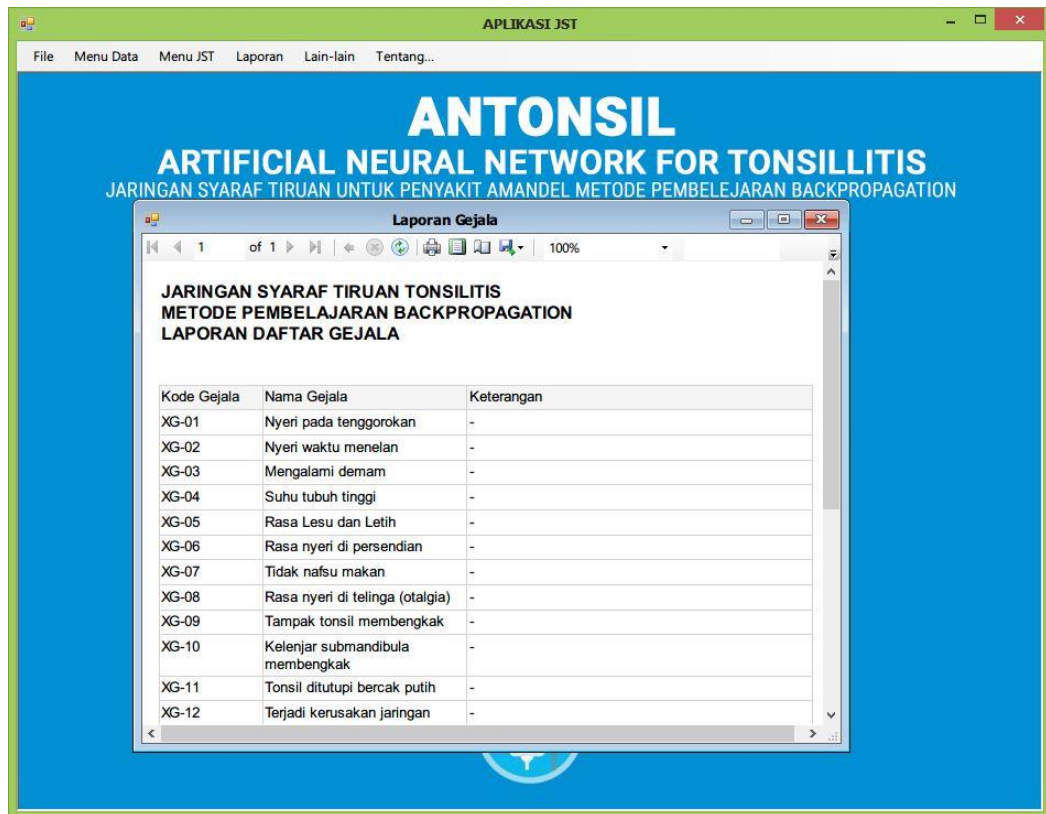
APLIKASI JST

File Menu Data Menu JST Laporan Lain-lain Tentang...

ANTONSIL
ARTIFICIAL NEURAL NETWORK FOR TONSILLITIS
JARINGAN SYARAF TIRUAN UNTUK PENYAKIT AMANDEL METODE PEMBELAJARAN BACKPROPAGATION

Laporan Gejala

1 of 1 100%

JARINGAN SYARAF TIRUAN TONSILITIS
METODE PEMBELAJARAN BACKPROPAGATION
LAPORAN DAFTAR GEJALA

| Kode Gejala | Nama Gejala | Keterangan |
|---|---|---|
| XG-01 | Nyeri pada tenggorokan | - |
| XG-02 | Nyeri waktu menelan | - |
| XG-03 | Mengalami demam | - |
| XG-04 | Suhu tubuh tinggi | - |
| XG-05 | Rasa Lesu dan Letih | - |
| XG-06 | Rasa nyeri di persendian | - |
| XG-07 | Tidak nafsu makan | - |
| XG-08 | Rasa nyeri di telinga (otalgia) | - |
| XG-09 | Tampak tonsil membengkak | - |
| XG-10 | Kelenjar submandibula membengkak | - |
| XG-11 | Tonsil ditutupi bercak putih | - |
| XG-12 | Terjadi kerusakan jaringan | - |